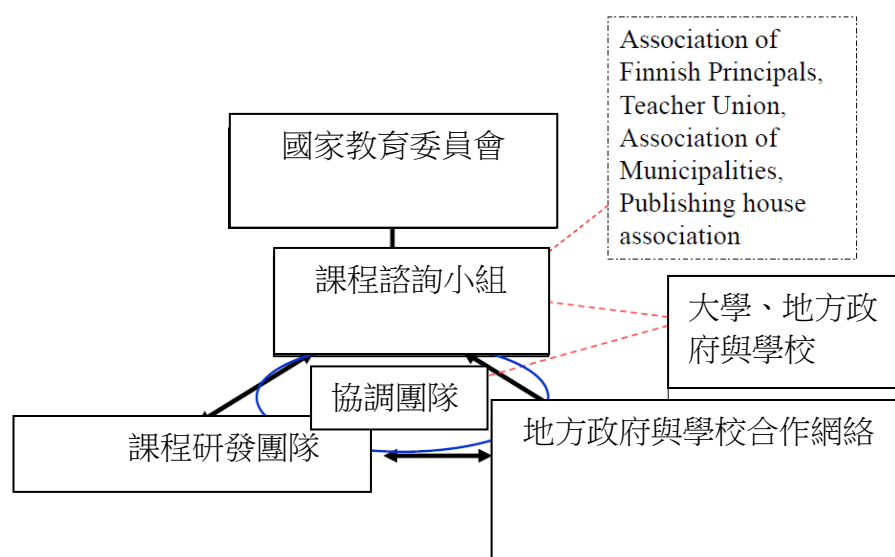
Association of Finnish Principals, Teacher Union, Association of Municipalities, Publishing house association

國家教育委員會

課程諮詢小組

大學、地方政府與學校

協調團隊

課程研發團隊

地方政府與學校合作網絡